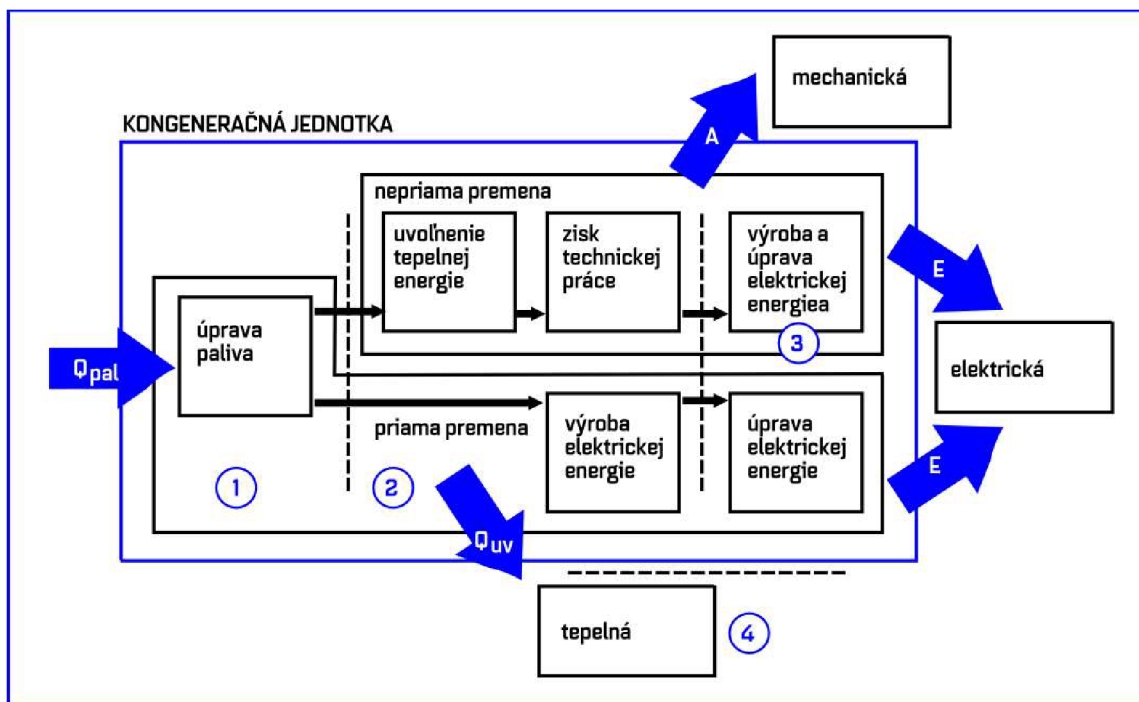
mechanická

KONGENERAČNÁ JEDNOTKA

A

nepriama premena

uvoľnenie tepelnej energie

zisk technickej práce

výroba a úprava elektrickej energiea

E

$Q_{pal}$

úprava paliva

3

elektrická

priama premena

výroba elektrickej energie

úprava elektrickej energie

E

1

2

$Q_{uv}$

tepelná

4